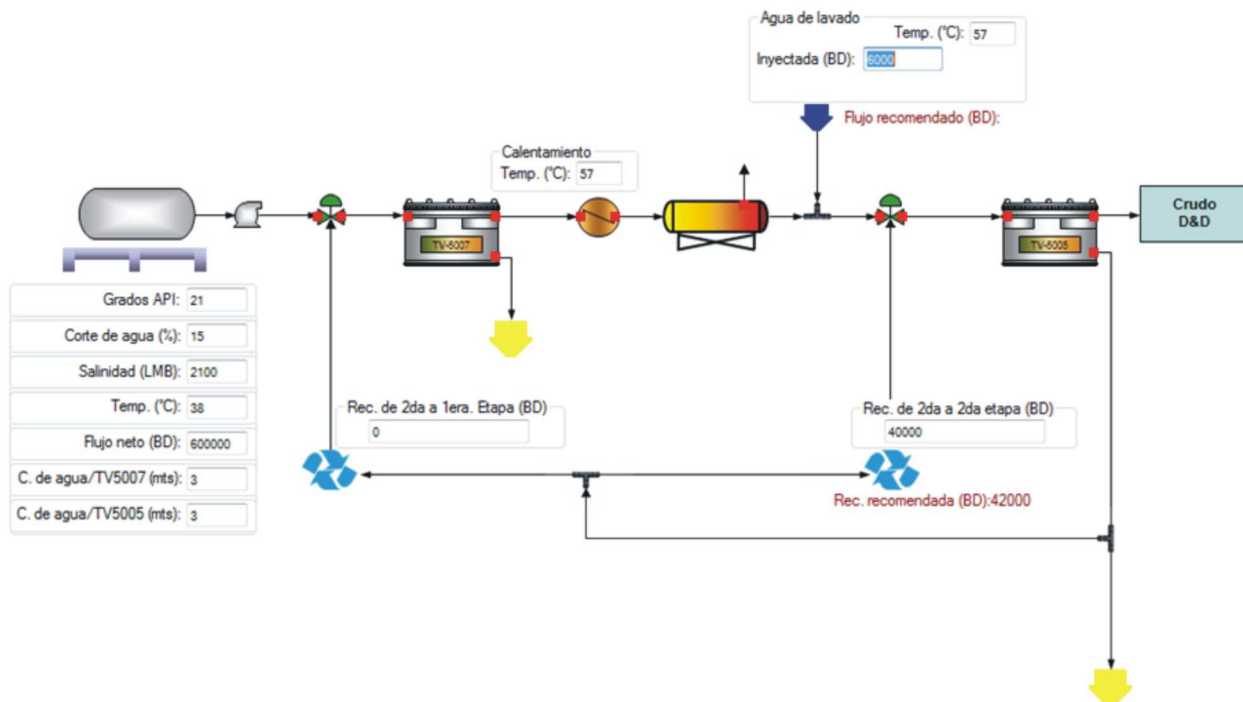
Agua de lavado
Temp. (°C): 57
Inyectada (BD): 6000
Flujo recomendado (BD):

Calentamiento
Temp. (°C): 57

TV-5007

TV-5005

Crudo D&D

Grados API: 21
Corte de agua (%): 15
Salinidad (LMB): 2100
Temp. (°C): 38
Flujo neto (BD): 600000
C. de agua/TV5007 (mts): 3
C. de agua/TV5005 (mts): 3

Rec. de 2da a 1era. Etapa (BD)
0

Rec. de 2da a 2da etapa (BD)
40000

Rec. recomendada (BD):42000